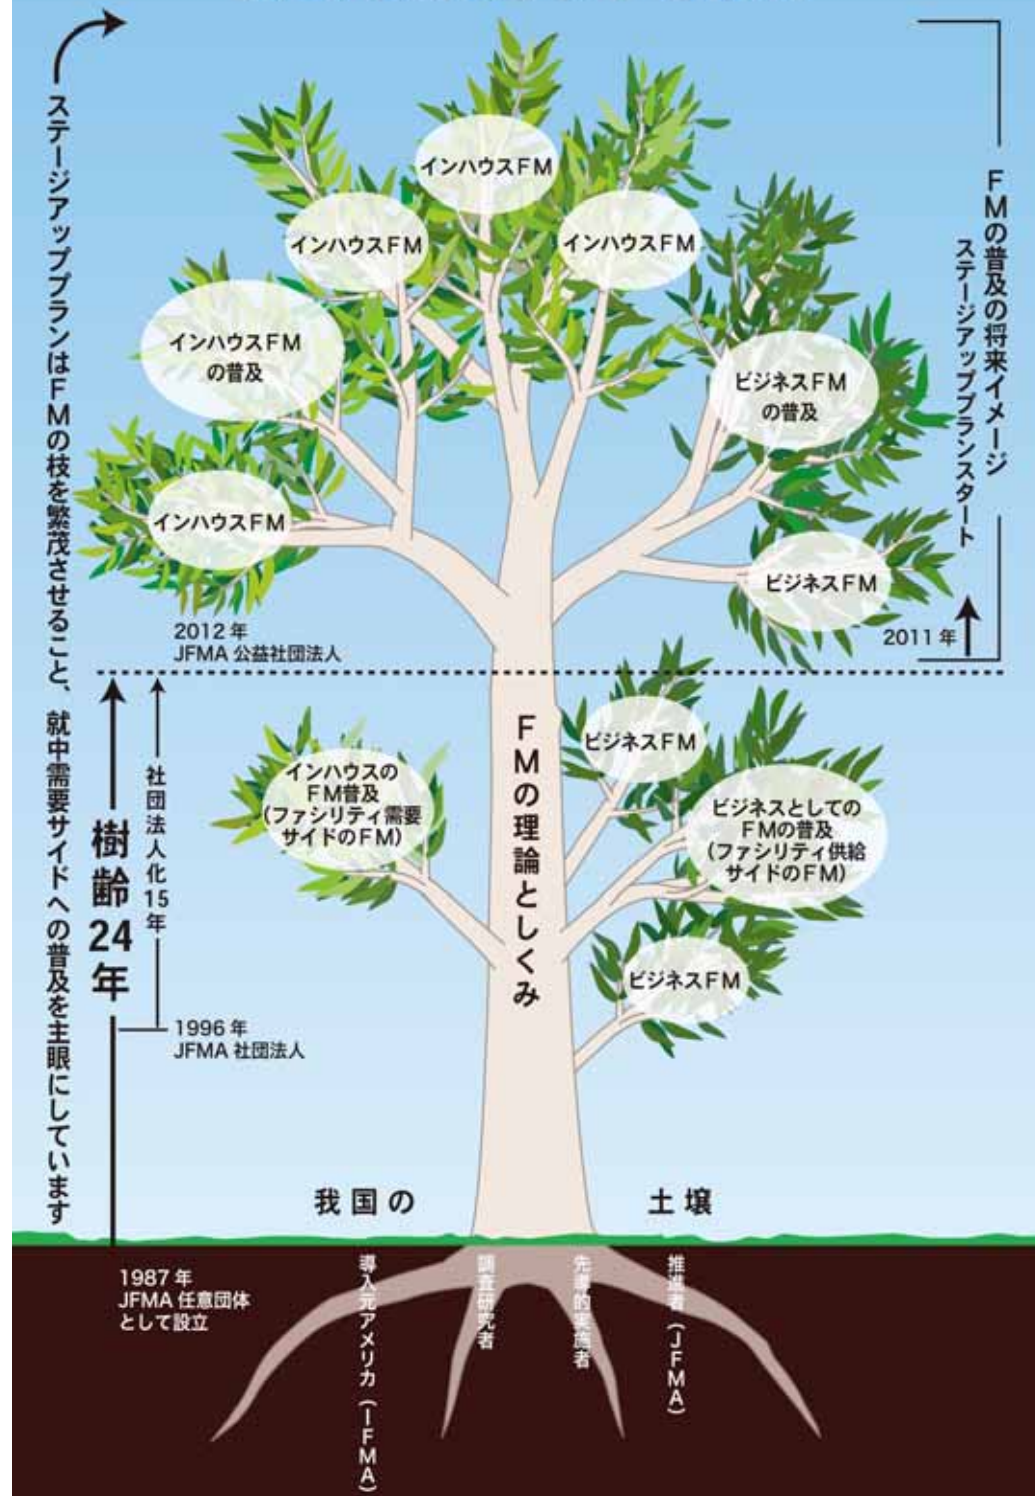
ステージアッププランはFMの枝を繁茂させること、就中需要サイドへの普及を主眼にしています

FMの普及の将来イメージ
ステージアッププランスタート

インハウスFM

インハウスFM

インハウスFM

インハウスFM
の普及

ビジネスFM
の普及

インハウスFM

ビジネスFM

2011年

2012年
JFMA 公益社団法人

樹齢24年

社団法人化15年

FMの理論としくみ

ビジネスFM

インハウスの
FM普及
(ファシリティ需要
サイドのFM)

ビジネスとしての
FMの普及
(ファシリティ供給
サイドのFM)

ビジネスFM

1996年
JFMA 社団法人

我国の　土壌

1987年
JFMA 任意団体
として設立

導入元アメリカ(IFMA)

調査研究者

先導的実施者

推進者(JFMA)